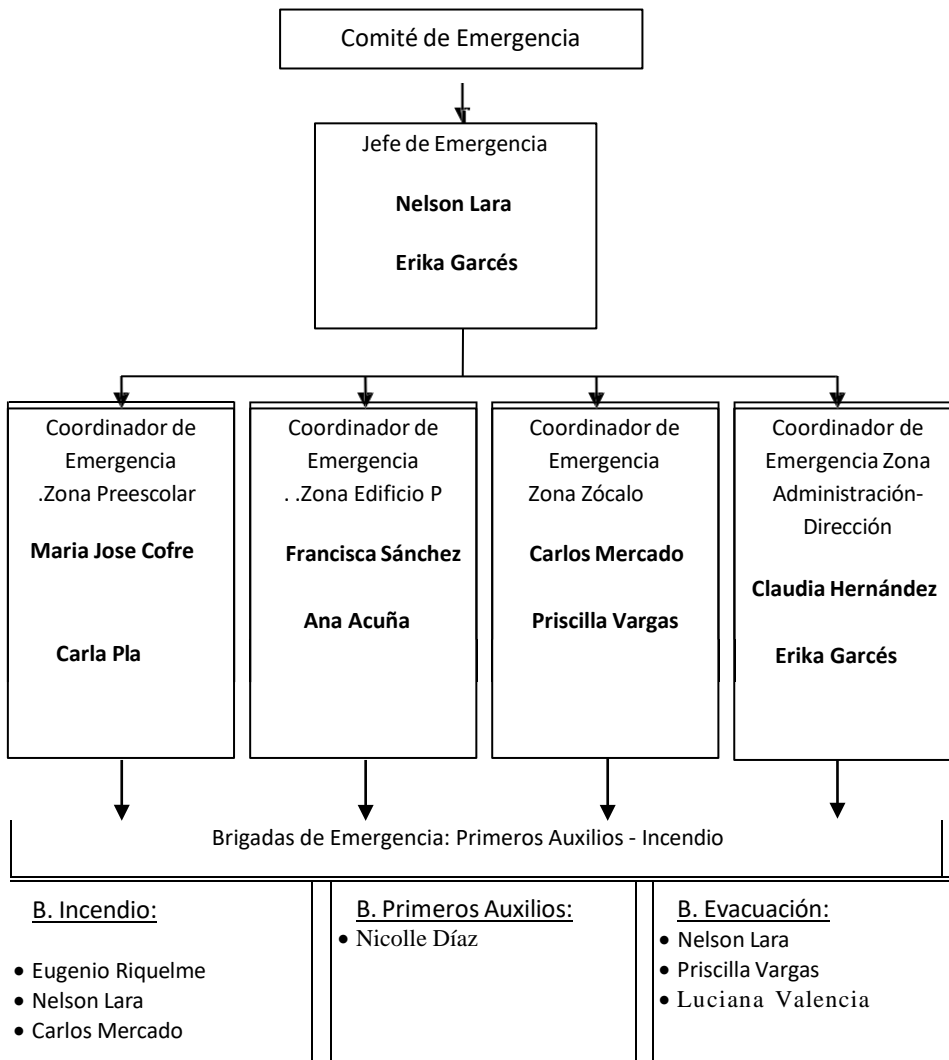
Comité de Emergencia

Jefe de Emergencia

**Nelson Lara**

**Erika Garcés**

Coordinador de Emergencia .Zona Preescolar

**Maria Jose Cofre**

**Carla Pla**

Coordinador de Emergencia . .Zona Edificio P

**Francisca Sánchez**

**Ana Acuña**

Coordinador de Emergencia Zona Zócalo

**Carlos Mercado**

**Priscilla Vargas**

Coordinador de Emergencia Zona Administración-Dirección

**Claudia Hernández**

**Erika Garcés**

Brigadas de Emergencia: Primeros Auxilios - Incendio

B. Incendio:

- Eugenio Riquelme
- Nelson Lara
- Carlos Mercado

B. Primeros Auxilios:

- Nicolle Díaz

B. Evacuación:

- Nelson Lara
- Priscilla Vargas
- Luciana Valencia